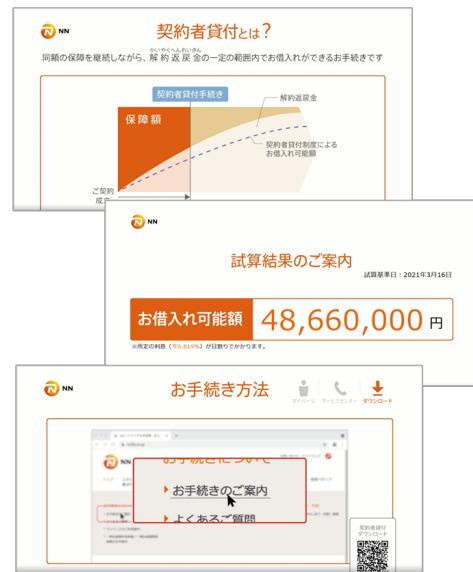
NN

契約者貸付とは？

同額の保障を継続しながら、解約返戻金（かいやくへんれいきん）の一定の範囲内でお借入れができるお手続きです

契約者貸付手続き

保障額

解約返戻金

契約者貸付制度による
お借入れ可能額

ご契約
成立

NN

試算結果のご案内

試算基準日：2021年3月16日

お借入れ可能額 48,660,000円

※所定の利息（年4.819%）が日割りでかかります。

NN

お手続き方法

マイページ　サービスセンター　ダウンロード

NN

お手続きについて

お手続きのご案内

よくあるご質問

契約者貸付
ダウンロード